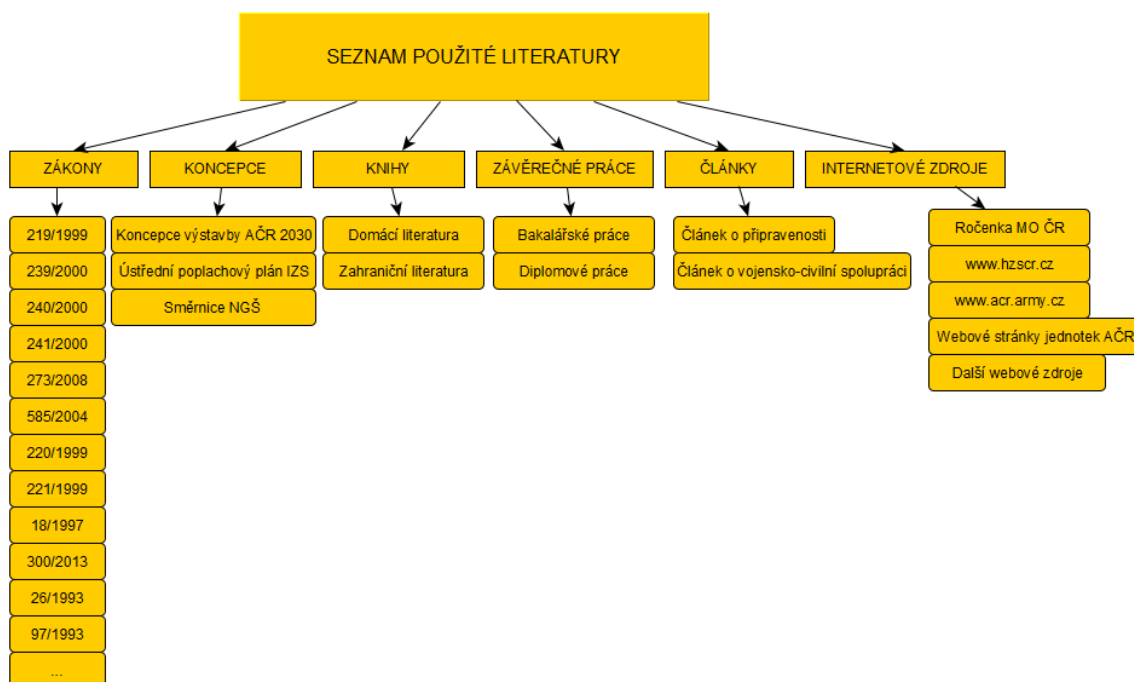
SEZNAM POUŽITÉ LITERATURY

ZÁKONY

219/1999

239/2000

240/2000

241/2000

273/2008

585/2004

220/1999

221/1999

18/1997

300/2013

26/1993

97/1993

...

KONCEPCE

Koncepce výstavby AČR 2030

Ústřední poplachový plán IZS

Směrnice NGŠ

KNIHY

Domácí literatura

Zahraniční literatura

ZÁVĚREČNÉ PRÁCE

Bakalářské práce

Diplomové práce

ČLÁNKY

Článek o připravenosti

Článek o vojensko-civilní spolupráci

INTERNETOVÉ ZDROJE

Ročenka MO ČR

www.hzscr.cz

www.acr.army.cz

Webové stránky jednotek AČR

Další webové zdroje